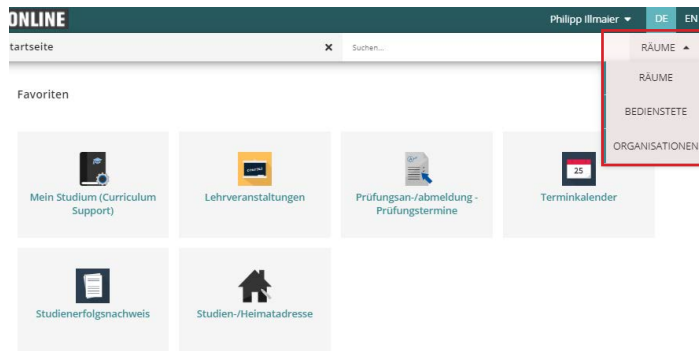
ONLINE

Philipp Illmaier ▾ DE EN

tartseite ×

Suchen...

RÄUME ▴

RÄUME

BEDIENSTETE

ORGANISATIONEN

Favoriten

Mein Studium (Curriculum Support)

Lehrveranstaltungen

Prüfungsan-/abmeldung - Prüfungstermine

25

Terminkalender

Studienerfolgsnachweis

Studien-/Heimatadresse